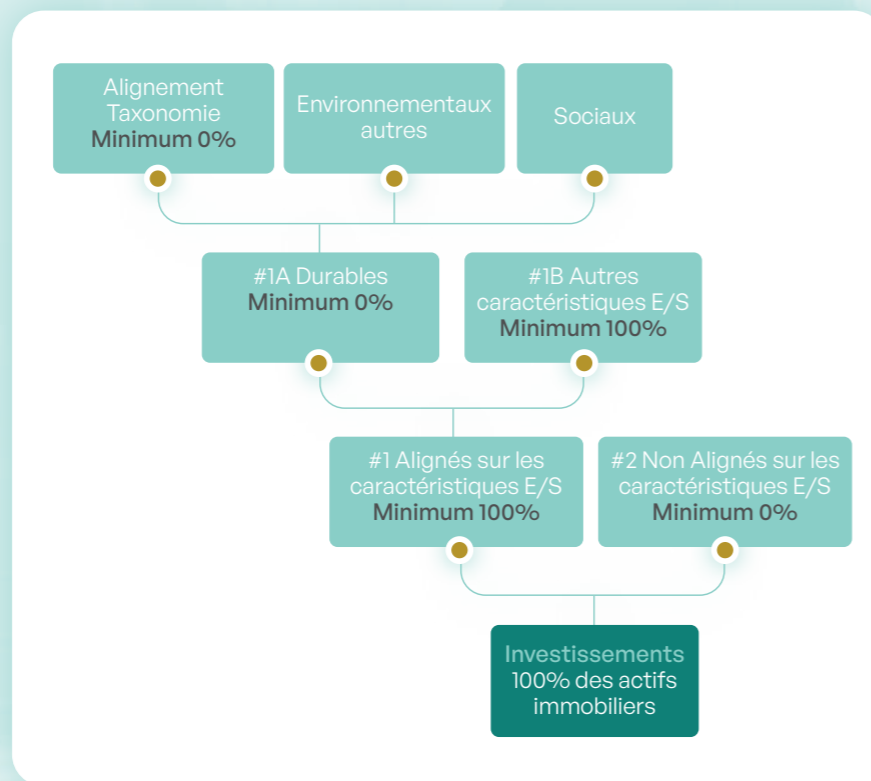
Alignement Taxonomie
Minimum 0%

Environnementaux autres

Sociaux

#1A Durables
Minimum 0%

#1B Autres caractéristiques E/S
Minimum 100%

#1 Alignés sur les caractéristiques E/S
Minimum 100%

#2 Non Alignés sur les caractéristiques E/S
Minimum 0%

Investissements
100% des actifs immobiliers